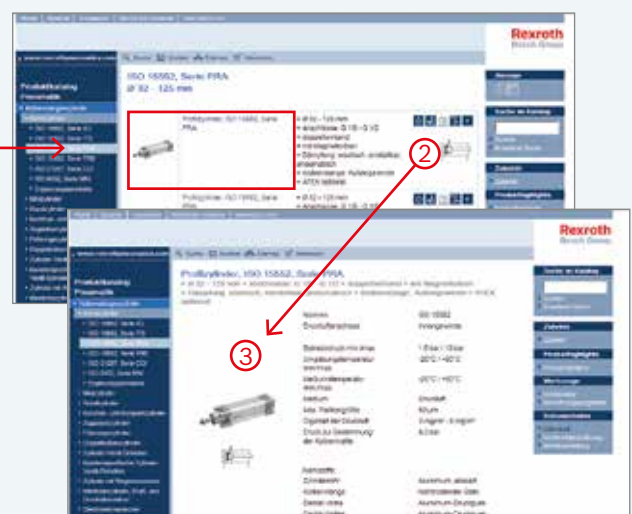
Rexroth
Bosch Group

Produktkatalog Pneumatik

ISO 15552, Serie PRA
Ø 32 - 125 mm

Profilzylinder, ISO 15552, Serie PRA

2

Rexroth
Bosch Group

Produktkatalog Pneumatik

Profilzylinder, ISO 15552, Serie PRA

3

Suche im Katalog

Zubehör

Produktvergleich

Merkzettel

Normen
Druckluftanschluss

ISO 15552
Innengewinde

Medium
Druckluft